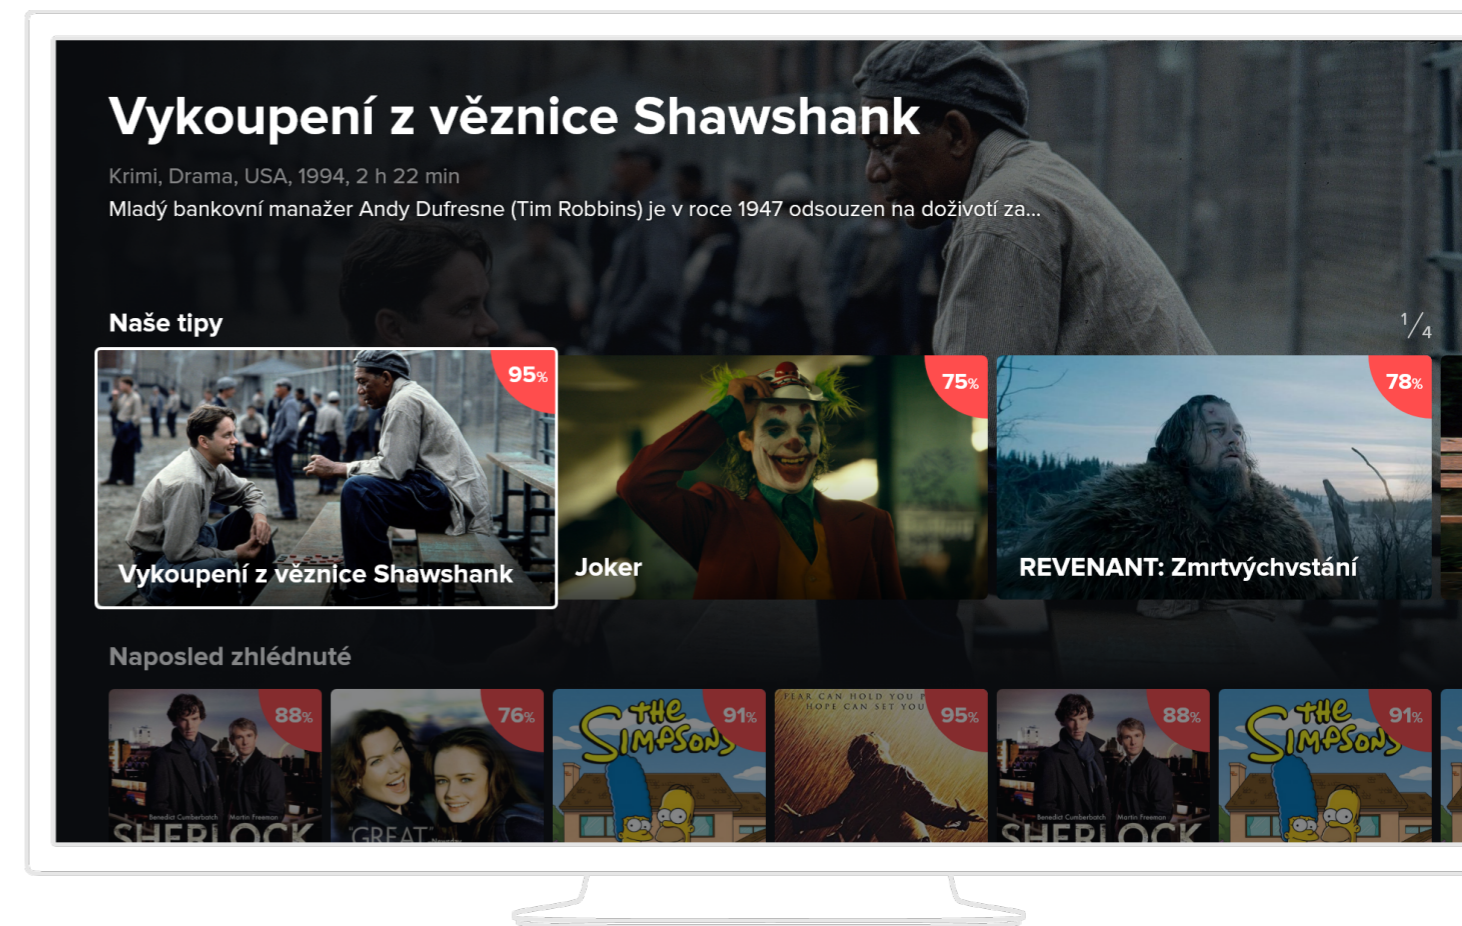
Vykoupení z věznice Shawshank

Krimi, Drama, USA, 1994, 2 h 22 min

Mladý bankovní manažer Andy Dufresne (Tim Robbins) je v roce 1947 odsouzen na doživotí za...

Naše tipy

1/4

95%
Vykoupení z věznice Shawshank

75%
Joker

78%
REVENANT: Zmrtvýchvstání

Naposled zhlédnuté

88%
Benedict Cumberbatch Martin Freeman
SHERLOCK

76%
GREAT

91%
THE SIMPSONS

FEAR CAN HOLD YOU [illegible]
HOPE CAN SET YOU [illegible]
95%

88%
Benedict Cumberbatch Martin Freeman
SHERLOCK

91%
THE SIMPSONS